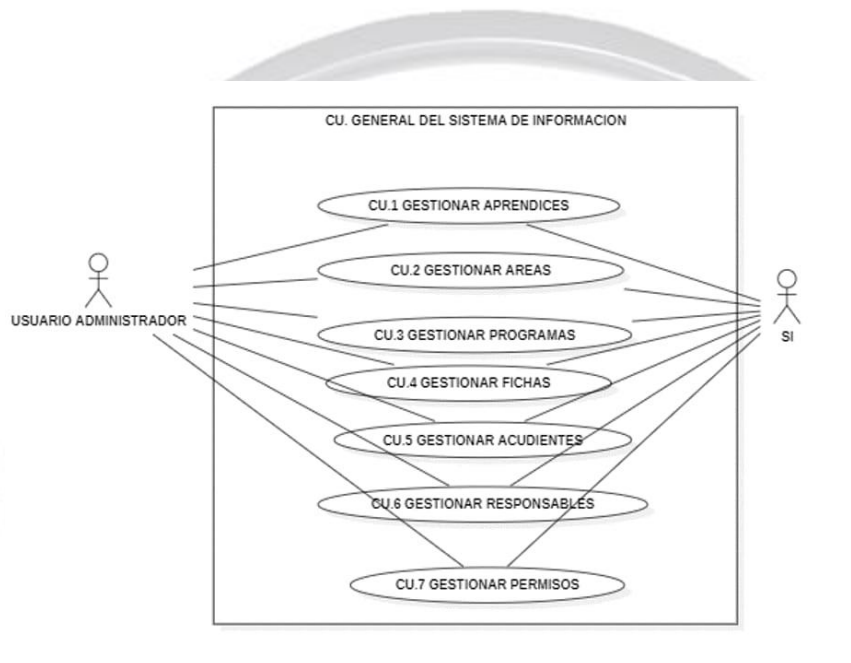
CU. GENERAL DEL SISTEMA DE INFORMACION

CU.1 GESTIONAR APRENDICES

CU.2 GESTIONAR AREAS

CU.3 GESTIONAR PROGRAMAS

CU.4 GESTIONAR FICHAS

CU.5 GESTIONAR ACUDIENTES

CU.6 GESTIONAR RESPONSABLES

CU.7 GESTIONAR PERMISOS

USUARIO ADMINISTRADOR

SI